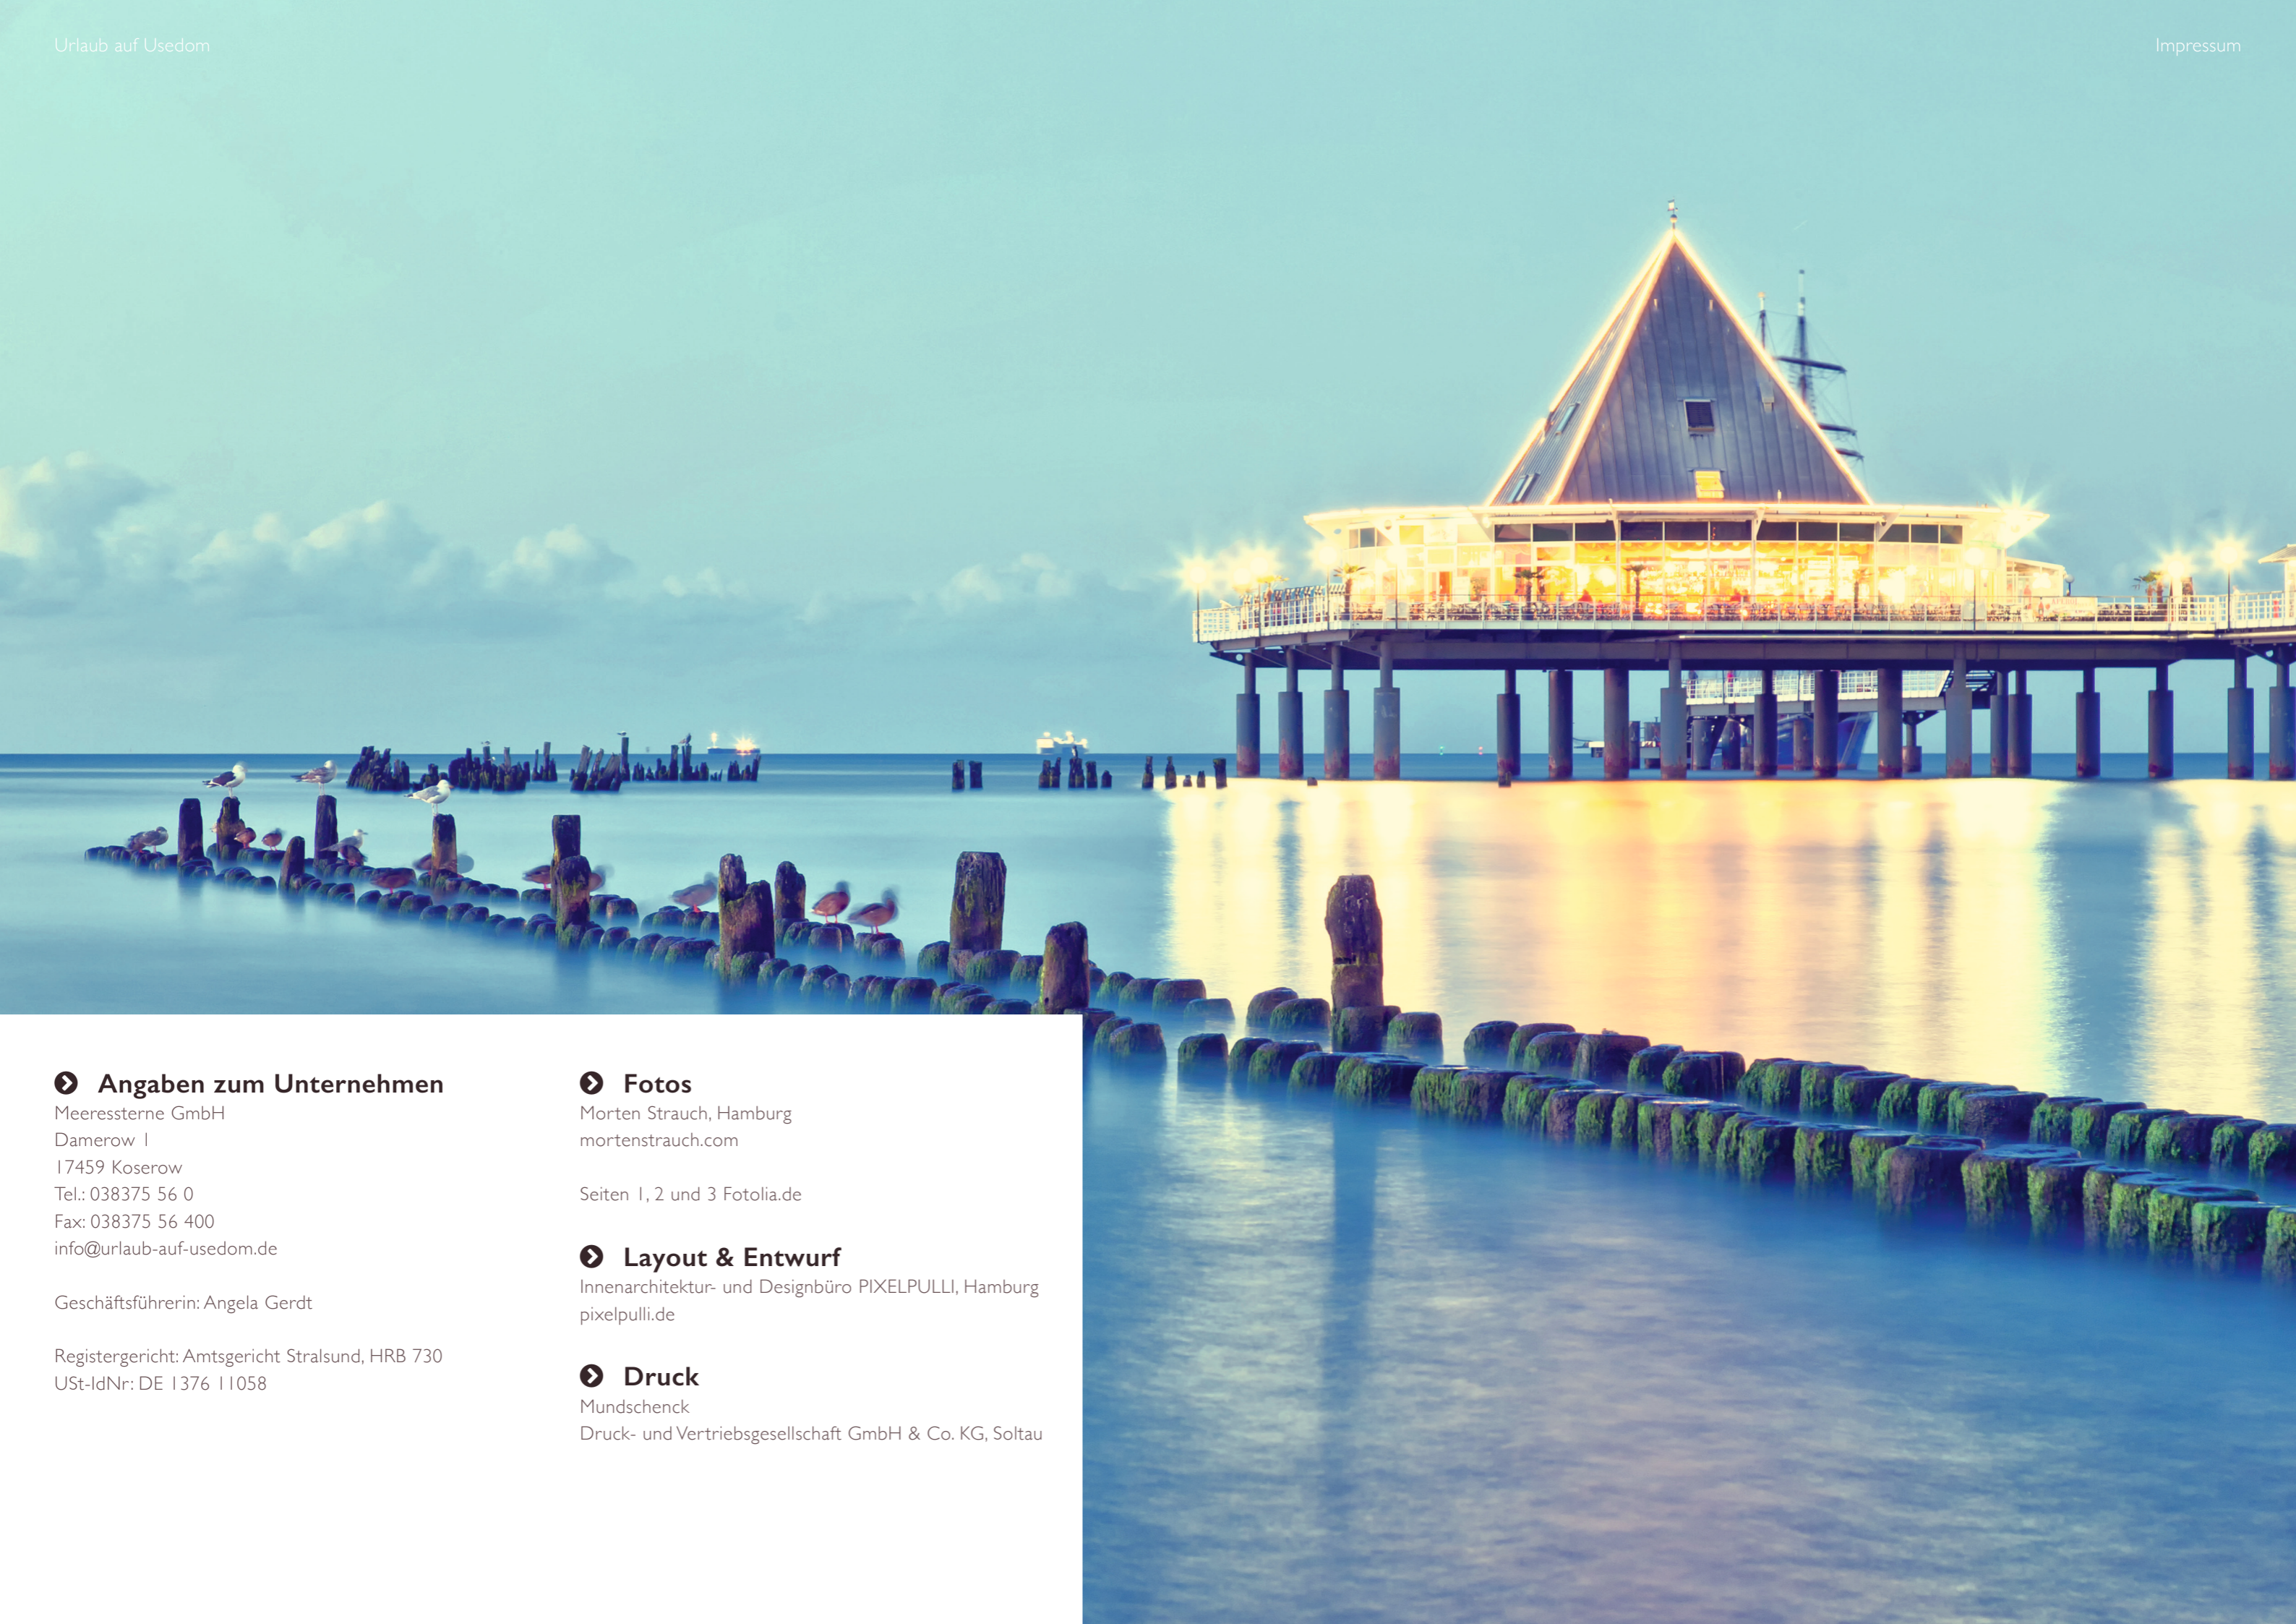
Urlaub auf Usedom

Impressum

Angaben zum Unternehmen
Meeressterne GmbH
Damerow 1
17459 Koserow
Tel.: 038375 56 0
Fax: 038375 56 400
info@urlaub-auf-usedom.de

Geschäftsführerin: Angela Gerdt

Registergericht: Amtsgericht Stralsund, HRB 730
USt-IdNr: DE 1376 11058

Fotos
Morten Strauch, Hamburg
mortenstrauch.com

Seiten 1, 2 und 3 Fotolia.de

Layout & Entwurf
Innenarchitektur- und Designbüro PIXELPULLI, Hamburg
pixelpulli.de

Druck
Mundschenck
Druck- und Vertriebsgesellschaft GmbH & Co. KG, Soltau